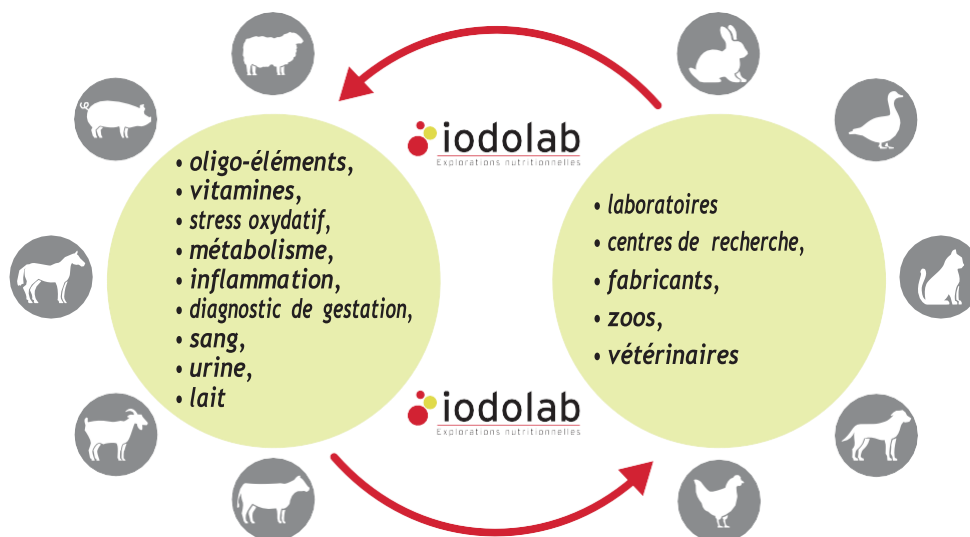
iodolab
Explorations nutritionnelles

• oligo-éléments,
• vitamines,
• stress oxydatif,
• métabolisme,
• inflammation,
• diagnostic de gestation,
• sang,
• urine,
• lait

• laboratoires
• centres de recherche,
• fabricants,
• zoos,
• vétérinaires

iodolab
Explorations nutritionnelles